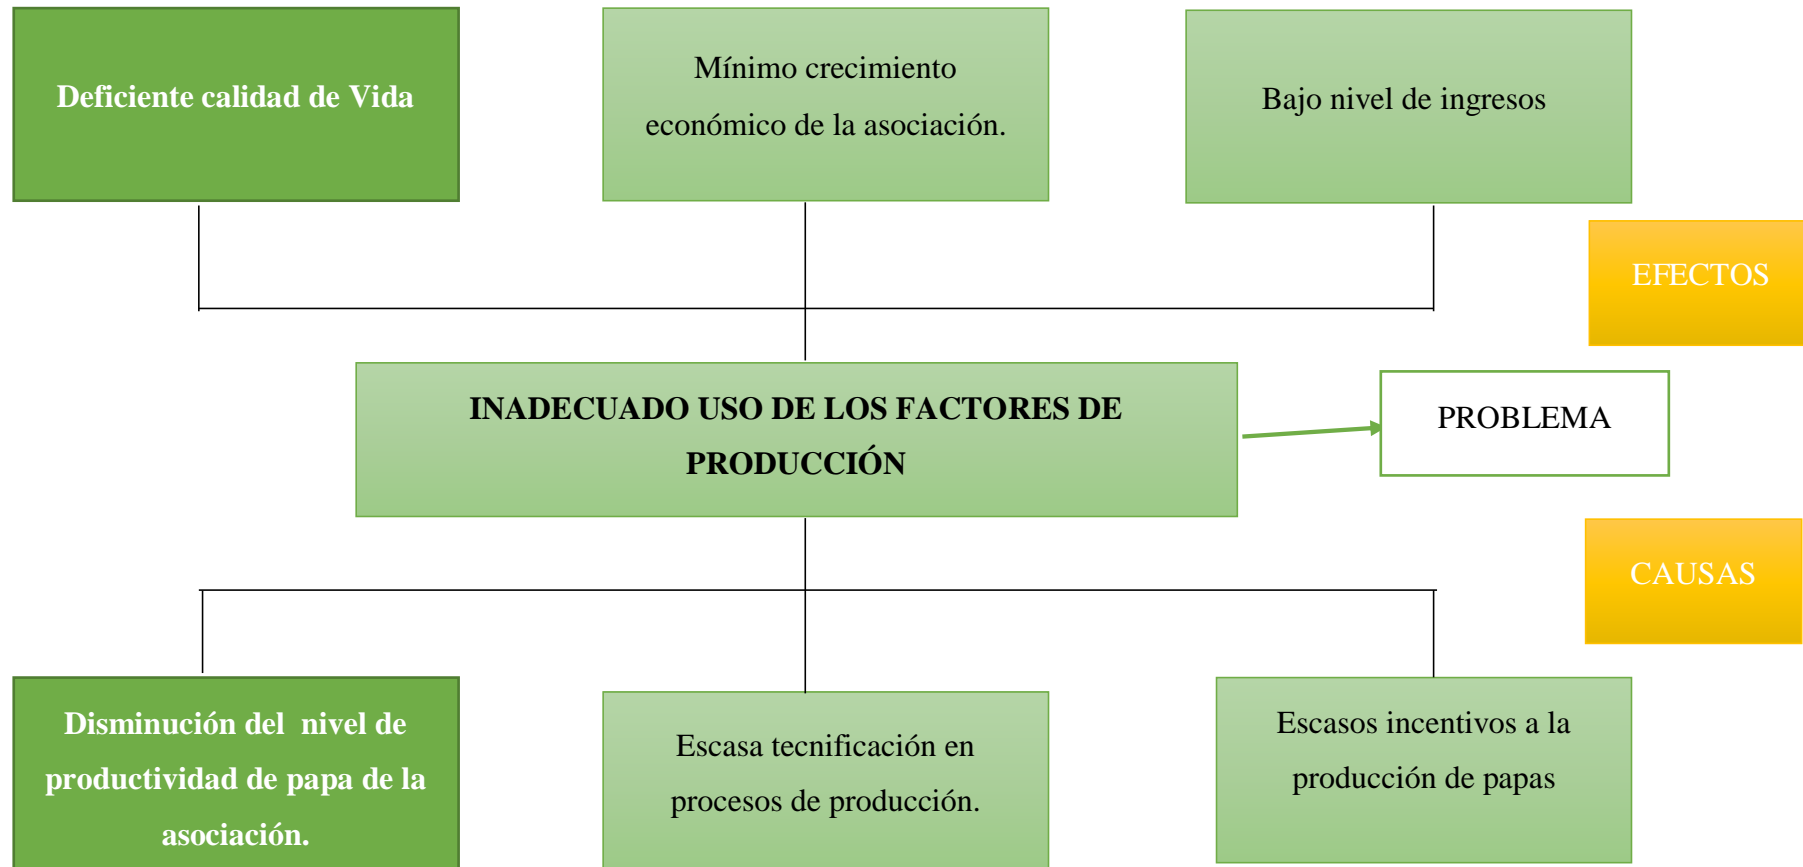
Deficiente calidad de Vida

Mínimo crecimiento económico de la asociación.

Bajo nivel de ingresos

EFECTOS

INADECUADO USO DE LOS FACTORES DE PRODUCCIÓN

PROBLEMA

CAUSAS

Disminución del nivel de productividad de papa de la asociación.

Escasa tecnificación en procesos de producción.

Escasos incentivos a la producción de papas